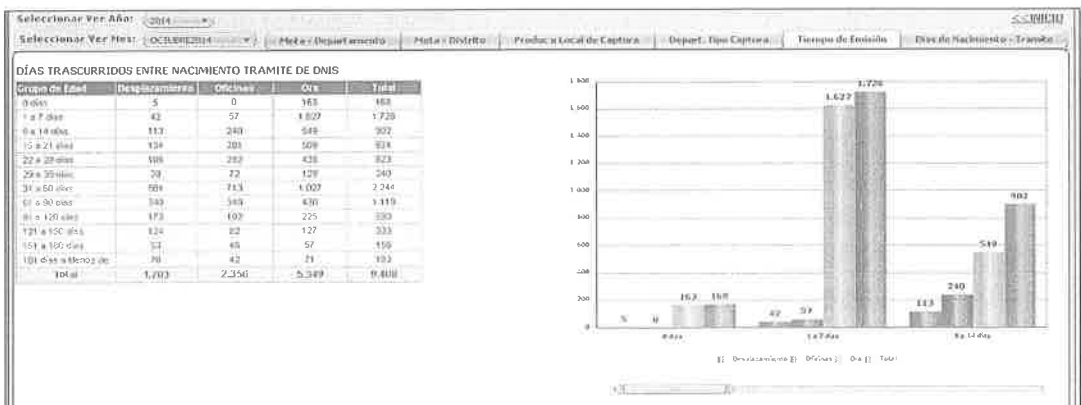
Seleccionar Ver Año: 2014

<<INICIO

Seleccionar Ver Mes: OCTUBRE2014

Meta - Departamento | Meta - Distrito | Produc. x Local de Captura | Depart. Tipo Captura | Tiempo de Emisión | Días de Nacimiento - Tramite

DÍAS TRASCURRIDOS ENTRE NACIMIENTO TRAMITE DE DNIS

| Grupo de Edad | Desplazamiento | Oficinas | Ors | Total |
|---|---|---|---|---|
| 0 días | 5 | 0 | 163 | 168 |
| 1 a 7 días | 42 | 57 | 1.627 | 1.726 |
| 8 a 14 días | 113 | 240 | 549 | 902 |
| 15 a 21 días | 134 | 201 | 509 | 824 |
| 22 a 28 días | 106 | 282 | 435 | 823 |
| 29 a 30 días | 39 | 72 | 129 | 240 |
| 31 a 60 días | 504 | 713 | 1.027 | 2.244 |
| 61 a 90 días | 340 | 349 | 430 | 1.119 |
| 91 a 120 días | 173 | 102 | 225 | 330 |
| 121 a 150 días | 124 | 82 | 127 | 333 |
| 151 a 180 días | 53 | 46 | 57 | 156 |
| 181 días a Menos de | 70 | 42 | 21 | 133 |
| Total | 1.703 | 2.356 | 5.349 | 9.408 |

1.800
1.600
1.400
1.200
1.000
800
600
400
200
0

5 0 163 168
42 57 1.627 1.726
113 240 549 902

0 días
1 a 7 días
8 a 14 días

Desplazamiento Oficinas Ors Total